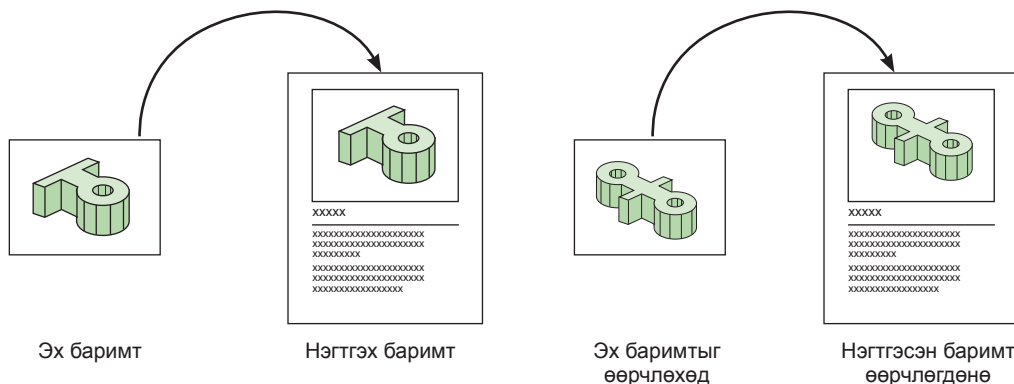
xxxxx

xxxxxxxxxxxxxxxxxxxxx xxxxxxxxxxxxxxxxxxxxx xxxxxxxxx

xxxxxxxxxxxxxxxxxxxxx xxxxxxxxxxxxxxxxxxxxx xxxxxxxxxxxxxxxxx

xxxxx

xxxxxxxxxxxxxxxxxxxxx xxxxxxxxxxxxxxxxxxxxx xxxxxxxxx

xxxxxxxxxxxxxxxxxxxxx xxxxxxxxxxxxxxxxxxxxx xxxxxxxxxxxxxxxxx

Эх баримт

Нэгтгэх баримт

Эх баримтыг өөрчлөхөд

Нэгтгэсэн баримт өөрчлөгдөнө